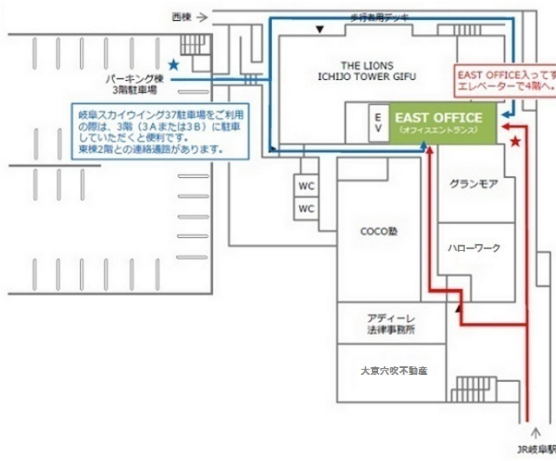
西棟

歩行者用デッキ

THE LIONS ICHIJO TOWER GIFU

EAST OFFICE入ってすエレベーターで4階へ。

パーキング棟 3階駐車場

岐阜スカイウイング37駐車場をご利用の際は、3階（3Aまたは3B）に駐車していただくと便利です。東棟2階との連絡通路があります。

EV

EAST OFFICE （オフィスエントランス）

WC

WC

グランモア

COCO塾

ハローワーク

アディーレ法律事務所

大京穴吹不動産

JR岐阜駅